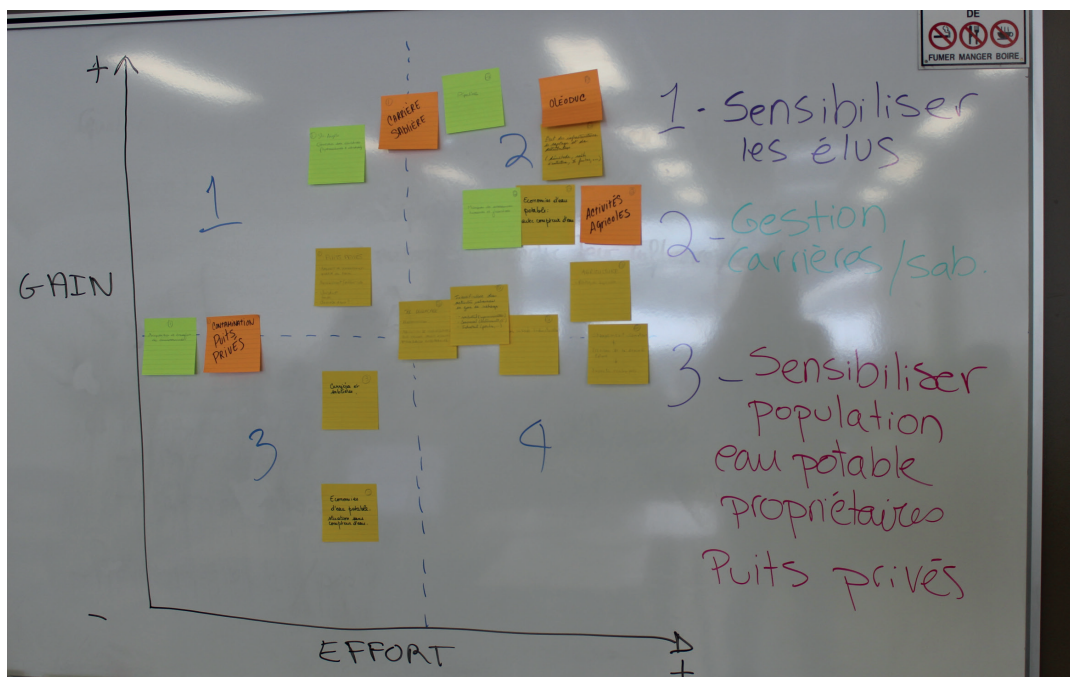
DE
FUMER MANGER BOIRE

+
GAIN
-
EFFORT
+

1
2
3
4

CARRIÈRE SABLIÈRE
OLÉODUC
ACTIVITÉS AGRICOLES
CONTAMINATION PUITS PRIVÉS
Économie d'eau potable
Économie d'eau potable
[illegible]

1 - Sensibiliser les élus
2 - Gestion carrières/sab.
3 - Sensibiliser population eau potable propriétaires Puits privés